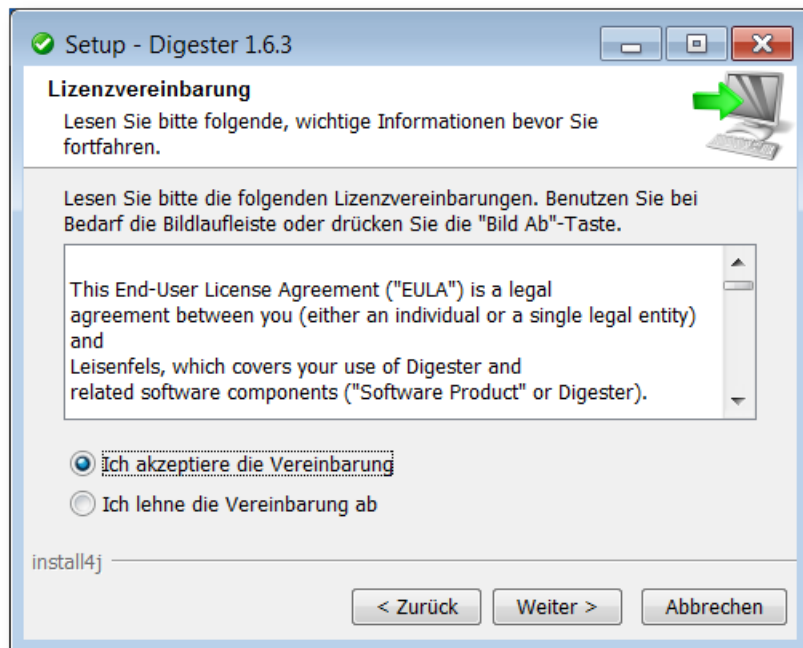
Setup - Digester 1.6.3

Lizenzvereinbarung

Lesen Sie bitte folgende, wichtige Informationen bevor Sie fortfahren.

Lesen Sie bitte die folgenden Lizenzvereinbarungen. Benutzen Sie bei Bedarf die Bildlaufleiste oder drücken Sie die "Bild Ab"-Taste.

This End-User License Agreement ("EULA") is a legal agreement between you (either an individual or a single legal entity) and
Leisenfels, which covers your use of Digester and related software components ("Software Product" or Digester).

Ich akzeptiere die Vereinbarung

Ich lehne die Vereinbarung ab

install4j

< Zurück | Weiter > | Abbrechen